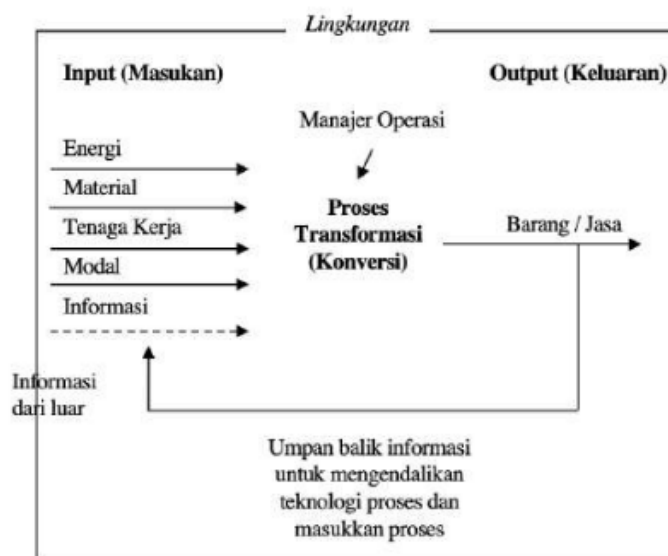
Lingkungan

Input (Masukan)

Output (Keluaran)

Manajer Operasi

Energi

Material

Tenaga Kerja

Modal

Informasi

Proses Transformasi (Konversi)

Barang / Jasa

Informasi dari luar

Umpan balik informasi untuk mengendalikan teknologi proses dan masukkan proses